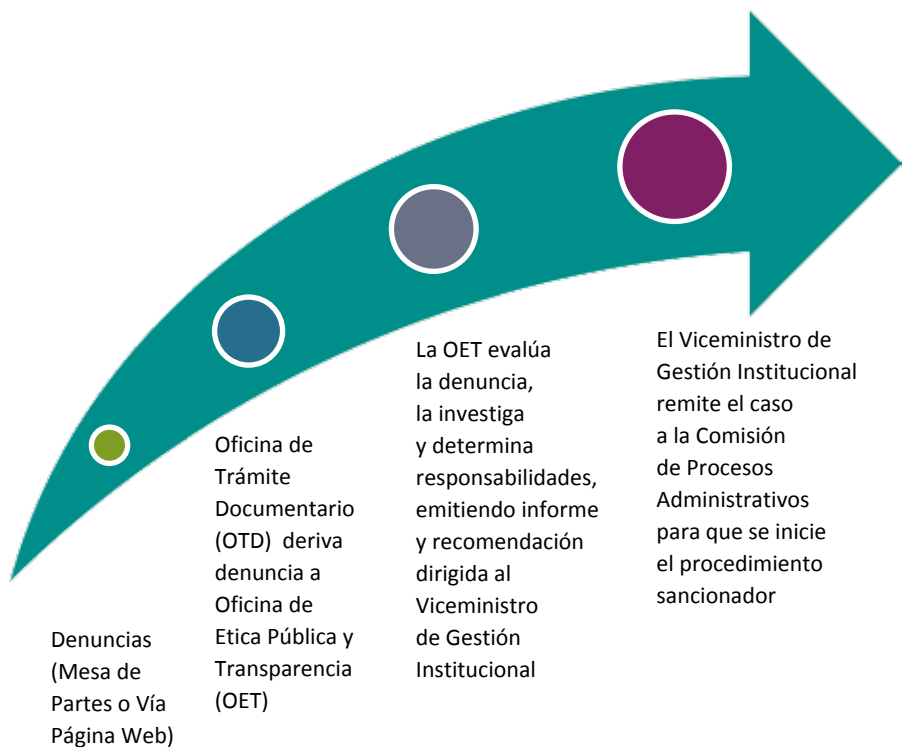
Denuncias (Mesa de Partes o Vía Página Web)

Oficina de Trámite Documentario (OTD) deriva denuncia a Oficina de Etica Pública y Transparencia (OET)

La OET evalúa la denuncia, la investiga y determina responsabilidades, emitiendo informe y recomendación dirigida al Viceministro de Gestión Institucional

El Viceministro de Gestión Institucional remite el caso a la Comisión de Procesos Administrativos para que se inicie el procedimiento sancionador